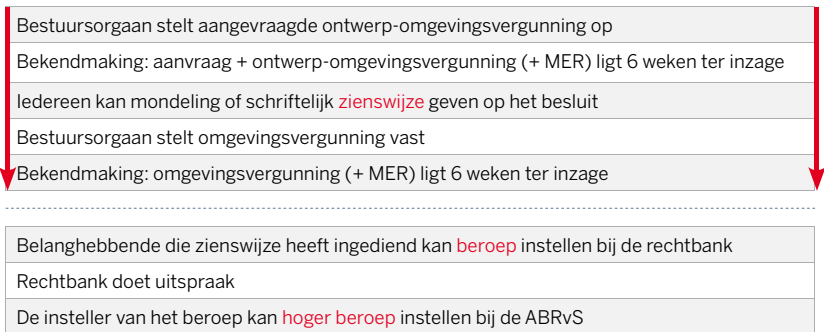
Bestuursorgaan stelt aangevraagde ontwerp-omgevingsvergunning op

Bekendmaking: aanvraag + ontwerp-omgevingsvergunning (+ MER) ligt 6 weken ter inzage

Iedereen kan mondeling of schriftelijk zienswijze geven op het besluit

Bestuursorgaan stelt omgevingsvergunning vast

Bekendmaking: omgevingsvergunning (+ MER) ligt 6 weken ter inzage

Belanghebbende die zienswijze heeft ingediend kan beroep instellen bij de rechtbank

Rechtbank doet uitspraak

De insteller van het beroep kan hoger beroep instellen bij de ABRvS